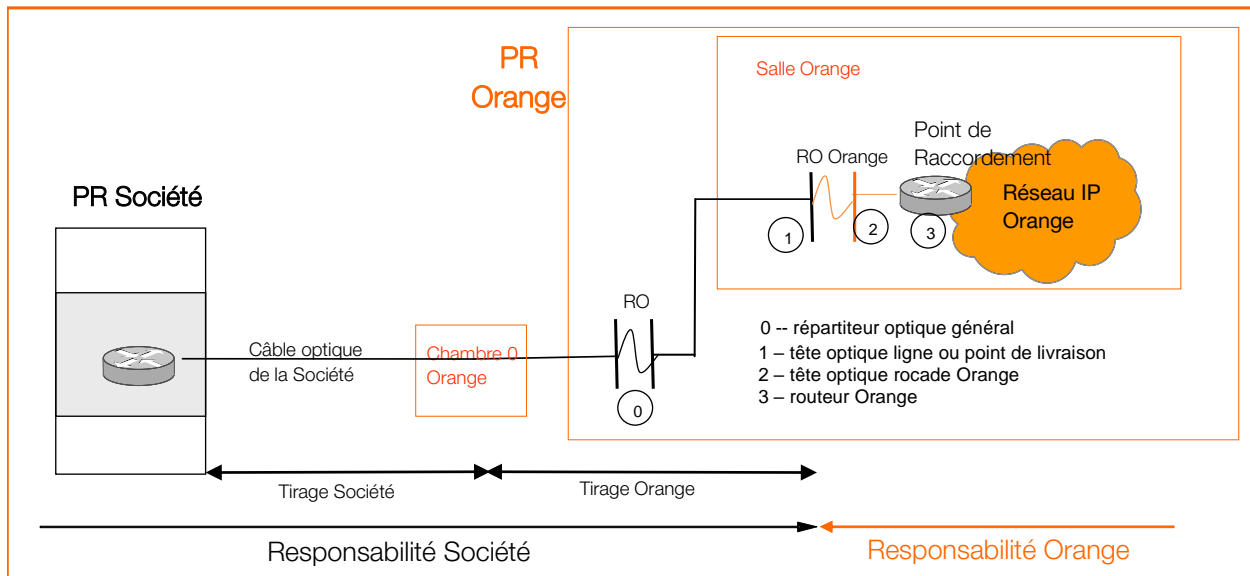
PR Orange

Salle Orange

Point de Raccordement

RO Orange

Réseau IP Orange

1

2

3

PR Société

RO

Câble optique de la Société

Chambre 0 Orange

0

0 -- répartiteur optique général
1 – tête optique ligne ou point de livraison
2 – tête optique rocade Orange
3 – routeur Orange

Tirage Société

Tirage Orange

Responsabilité Société

Responsabilité Orange